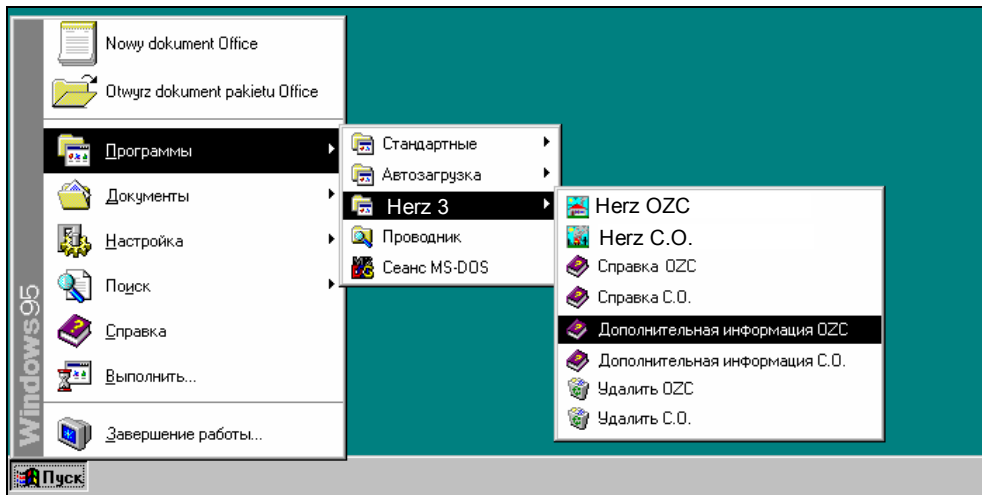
Windows95

Nowy dokument Office
Otwyrz dokument pakietu Office
Программы
Документы
Настройка
Поиск
Справка
Выполнить...
Завершение работы...

Стандартные
Автозагрузка
Herz 3
Проводник
Сеанс MS-DOS

Herz OZC
Herz C.O.
Справка OZC
Справка C.O.
Дополнительная информация OZC
Дополнительная информация C.O.
Удалить OZC
Удалить C.O.

Пуск